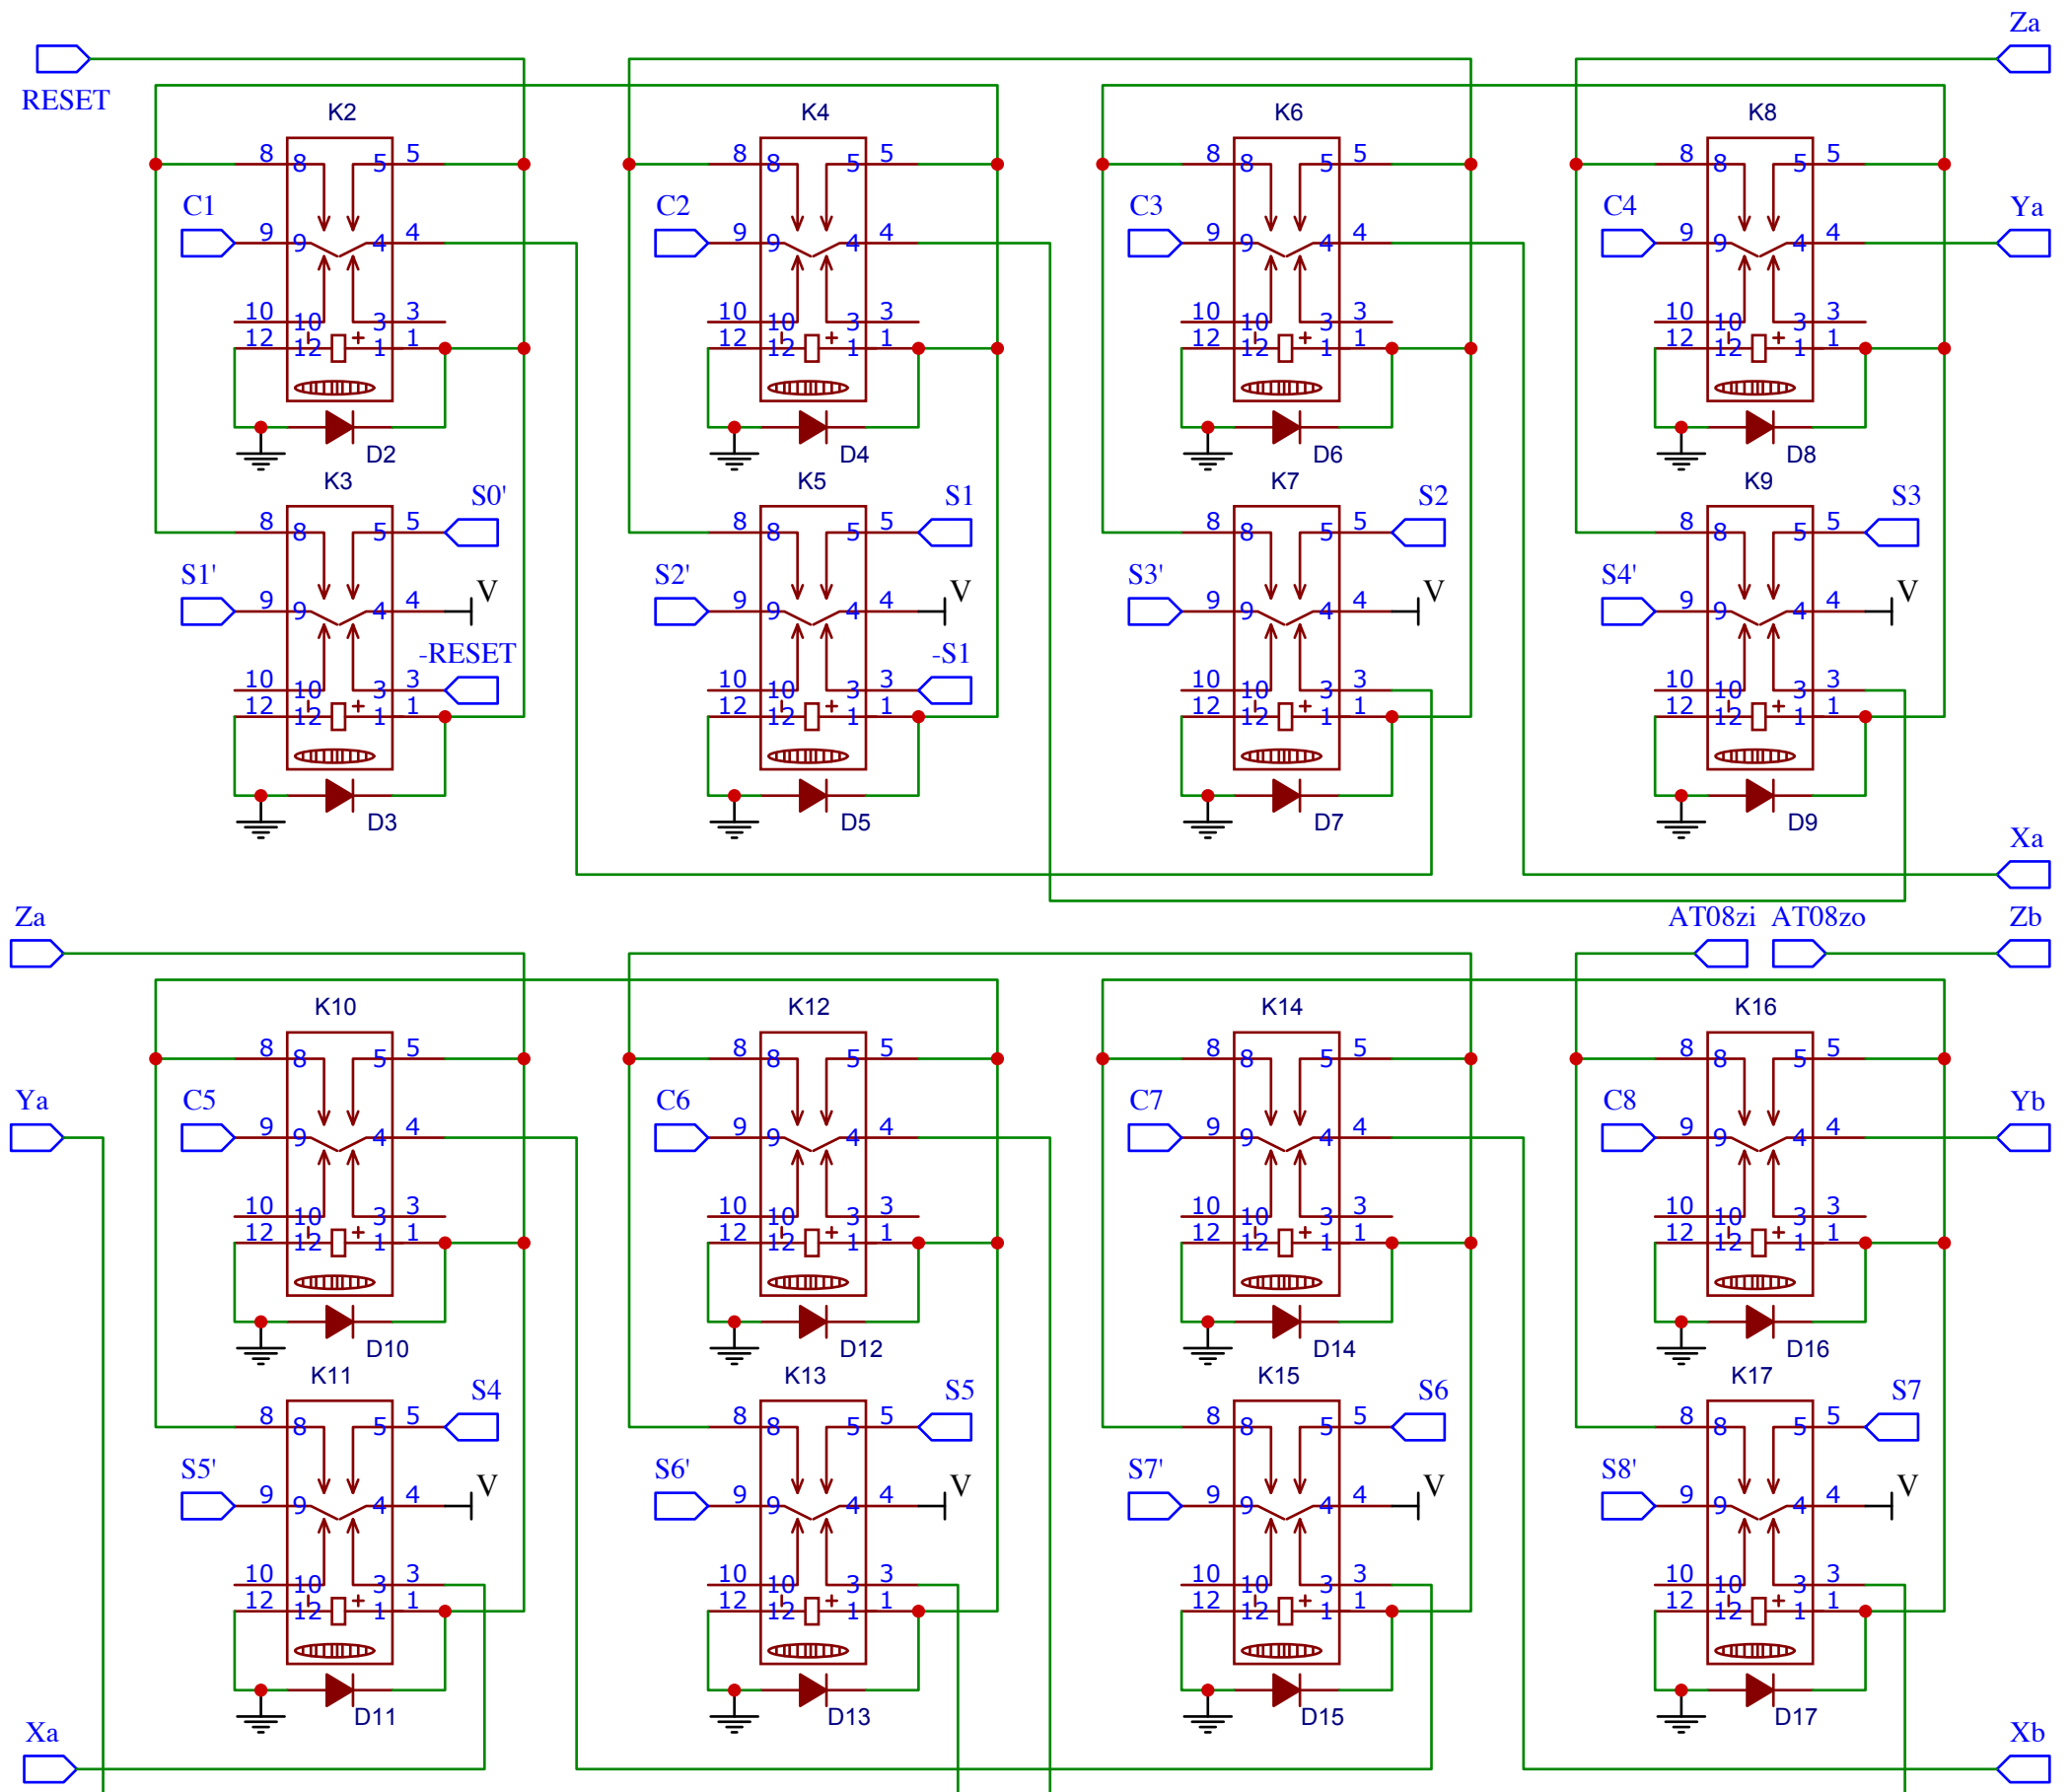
Za
RESET
K2 K4 K6 K8
8 8 5 5 8 8 5 5 8 8 5 5 8 8 5 5
C1 C2 C3 C4 Ya
9 9 4 4 9 9 4 4 9 9 4 4 9 9 4 4
10 10 3 3
12 12 1 1
D2 D4 D6 D8
K3 S0' K5 S1 K7 S2 K9 S3
S1' V S2' V S3' V S4' V
-RESET -S1
D3 D5 D7 D9
Xa
Za AT08zi AT08zo Zb
K10 K12 K14 K16
Ya C5 C6 C7 C8 Yb
D10 D12 D14 D16
K11 S4 K13 S5 K15 S6 K17 S7
S5' V S6' V S7' V S8' V
D11 D13 D15 D17
Xa Xb